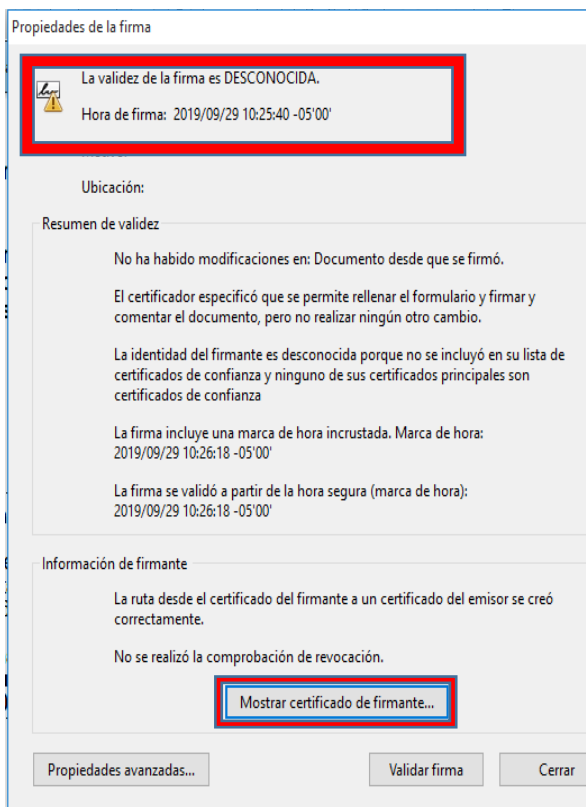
Propiedades de la firma

La validez de la firma es DESCONOCIDA.

Hora de firma: 2019/09/29 10:25:40 -05'00'

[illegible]

Ubicación:

Resumen de validez

No ha habido modificaciones en: Documento desde que se firmó.

El certificador especificó que se permite rellenar el formulario y firmar y comentar el documento, pero no realizar ningún otro cambio.

La identidad del firmante es desconocida porque no se incluyó en su lista de certificados de confianza y ninguno de sus certificados principales son certificados de confianza

La firma incluye una marca de hora incrustada. Marca de hora: 2019/09/29 10:26:18 -05'00'

La firma se validó a partir de la hora segura (marca de hora): 2019/09/29 10:26:18 -05'00'

Información de firmante

La ruta desde el certificado del firmante a un certificado del emisor se creó correctamente.

No se realizó la comprobación de revocación.

Mostrar certificado de firmante...

Propiedades avanzadas...

Validar firma

Cerrar